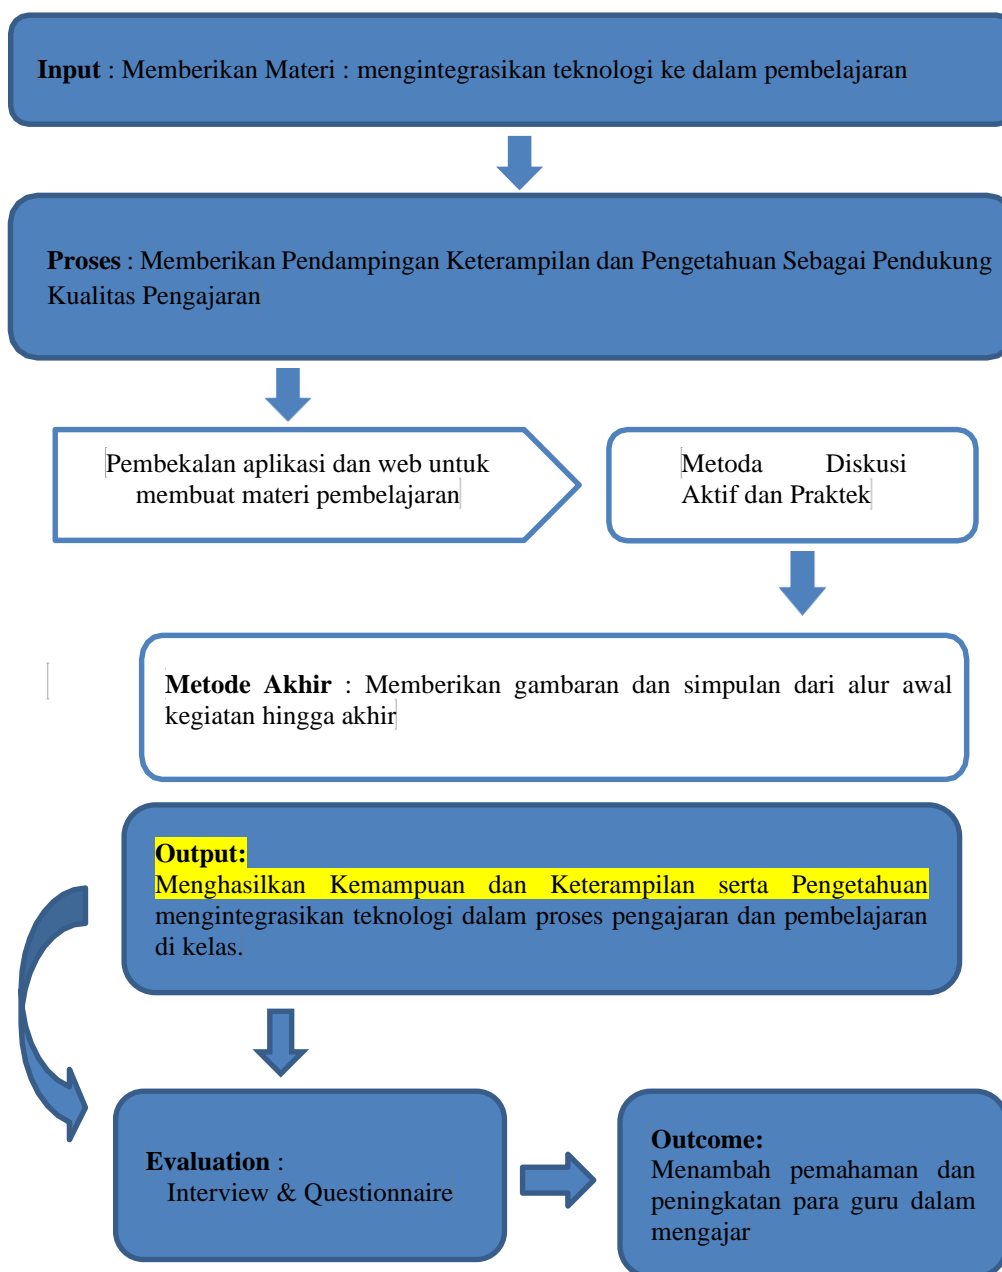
**Input** : Memberikan Materi : mengintegrasikan teknologi ke dalam pembelajaran

**Proses** : Memberikan Pendampingan Keterampilan dan Pengetahuan Sebagai Pendukung Kualitas Pengajaran

Pembekalan aplikasi dan web untuk membuat materi pembelajaran

Metoda Diskusi Aktif dan Praktek

**Metode Akhir** : Memberikan gambaran dan simpulan dari alur awal kegiatan hingga akhir

**Output:**
Menghasilkan Kemampuan dan Keterampilan serta Pengetahuan mengintegrasikan teknologi dalam proses pengajaran dan pembelajaran di kelas.

**Evaluation** :
Interview & Questionnaire

**Outcome:**
Menambah pemahaman dan peningkatan para guru dalam mengajar